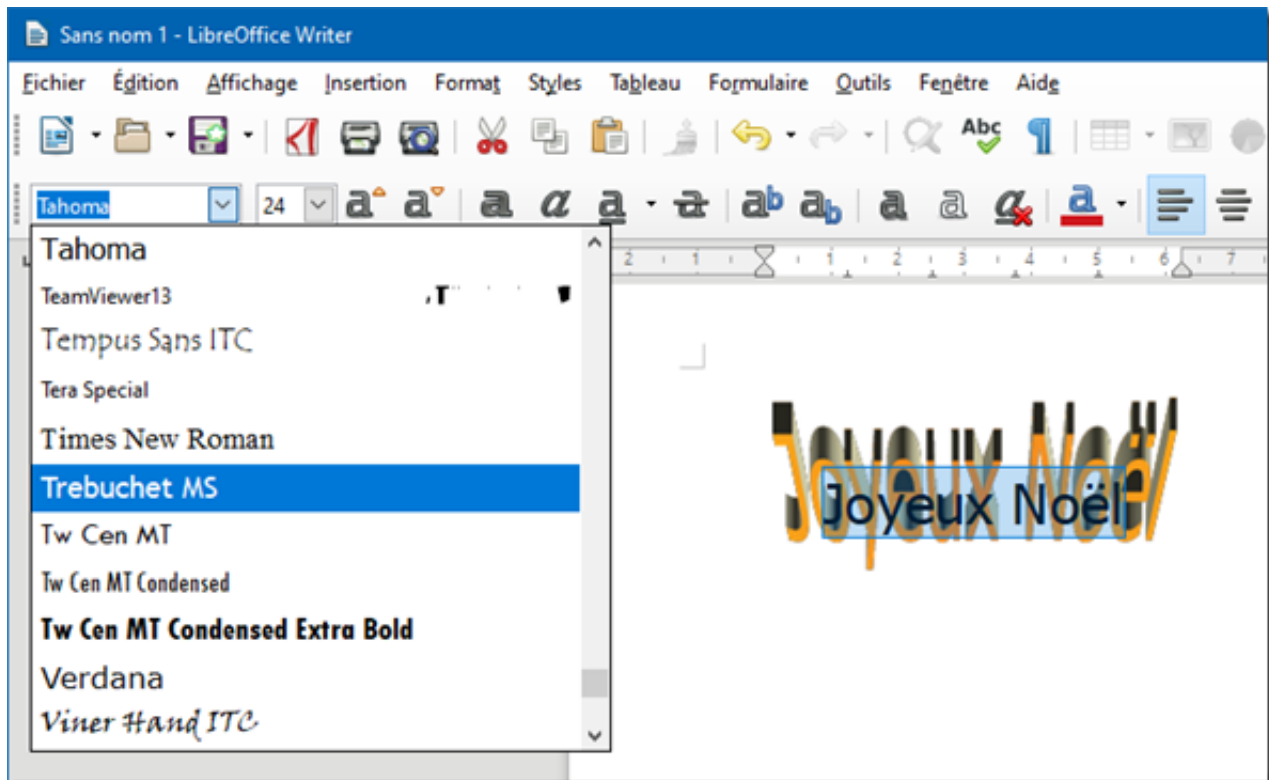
Sans nom 1 - LibreOffice Writer

Fichier Édition Affichage Insertion Format Styles Tableau Formulaire Outils Fenêtre Aide

Tahoma
24

Tahoma
TeamViewer13
Tempus Sans ITC
Tera Special
Times New Roman
Trebuchet MS
Tw Cen MT
Tw Cen MT Condensed
Tw Cen MT Condensed Extra Bold
Verdana
Viner Hand ITC

Joyeux Noël
Joyeux Noël